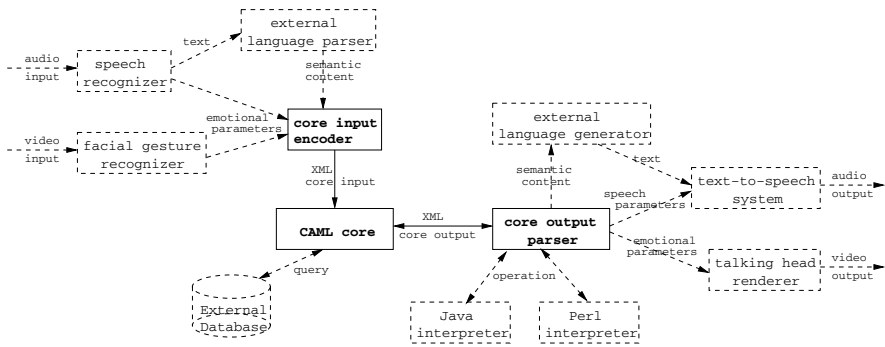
external language parser

text

audio input

speech recognizer

semantic content

emotional parameters

core input encoder

video input

facial gesture recognizer

XML core input

CAML core

XML core output

core output parser

query

External Database

external language generator

semantic content

text

speech parameters

text-to-speech system

audio output

emotional parameters

talking head renderer

video output

operation

Java interpreter

Perl interpreter